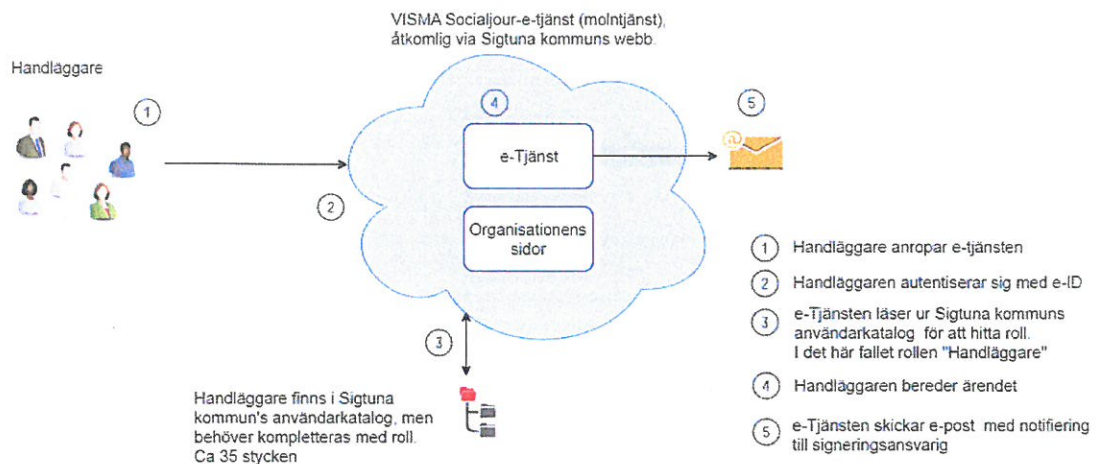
VISMA Socialjour-e-tjänst (molntjänst), åtkomlig via Sigtuna kommuns webb.

Handläggare

1

4

5

e-Tjänst

2

Organisationens sidor

3

Handläggare finns i Sigtuna kommun's användarkatalog, men behöver kompletteras med roll. Ca 35 stycken

1 Handläggare anropar e-tjänsten

2 Handläggaren autentiserar sig med e-ID

3 e-Tjänsten läser ur Sigtuna kommuns användarkatalog för att hitta roll. I det här fallet rollen "Handläggare"

4 Handläggaren bereder ärendet

5 e-Tjänsten skickar e-post med notifiering till signeringsansvarig